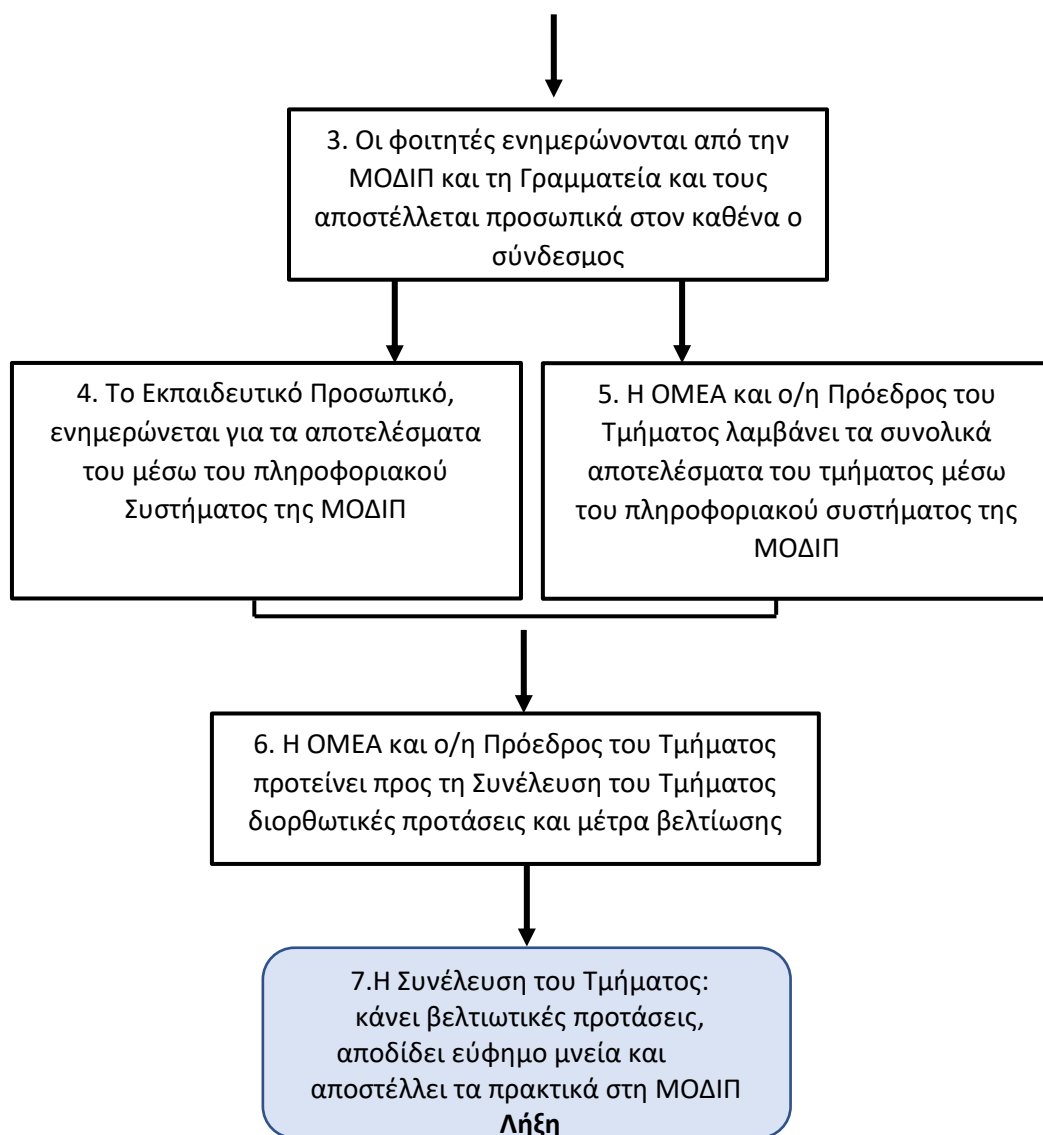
3. Οι φοιτητές ενημερώνονται από την ΜΟΔΙΠ και τη Γραμματεία και τους αποστέλλεται προσωπικά στον καθένα ο σύνδεσμος

4. Το Εκπαιδευτικό Προσωπικό, ενημερώνεται για τα αποτελέσματα του μέσω του πληροφοριακού Συστήματος της ΜΟΔΙΠ

5. Η ΟΜΕΑ και ο/η Πρόεδρος του Τμήματος λαμβάνει τα συνολικά αποτελέσματα του τμήματος μέσω του πληροφοριακού συστήματος της ΜΟΔΙΠ

6. Η ΟΜΕΑ και ο/η Πρόεδρος του Τμήματος προτείνει προς τη Συνέλευση του Τμήματος διορθωτικές προτάσεις και μέτρα βελτίωσης

7.Η Συνέλευση του Τμήματος: κάνει βελτιωτικές προτάσεις, αποδίδει εύφημο μνεία και αποστέλλει τα πρακτικά στη ΜΟΔΙΠ
**Λήξη**